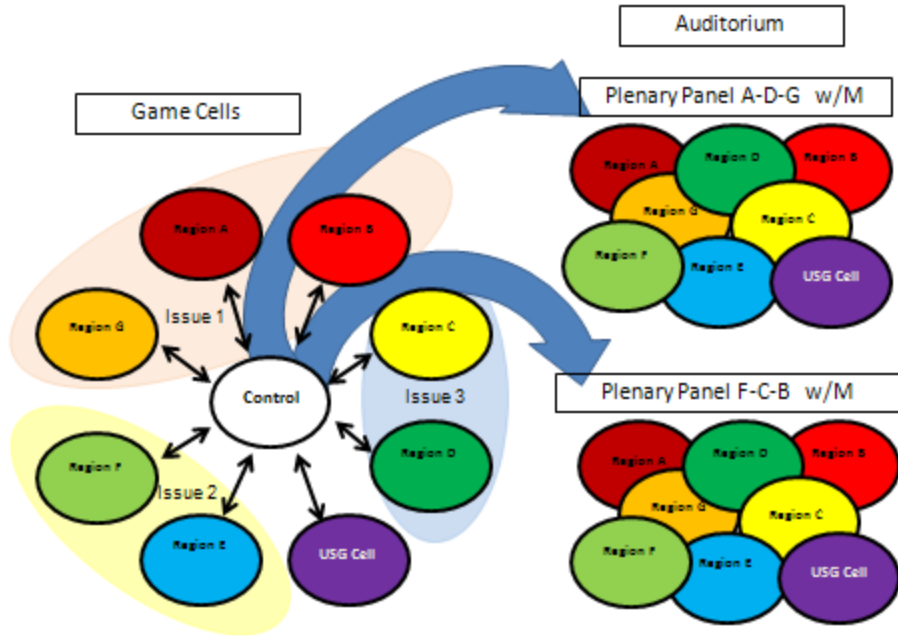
Auditorium

Game Cells

Plenary Panel A-D-G w/M

Region A
Region D
Region B
Region G
Region C
Region F
Region E
USG Cell

Region A
Region B
Region G
Issue 1
Region C
Control
Issue 3
Region F
Issue 2
Region D
Region E
USG Cell

Plenary Panel F-C-B w/M

Region A
Region D
Region B
Region G
Region C
Region F
Region E
USG Cell